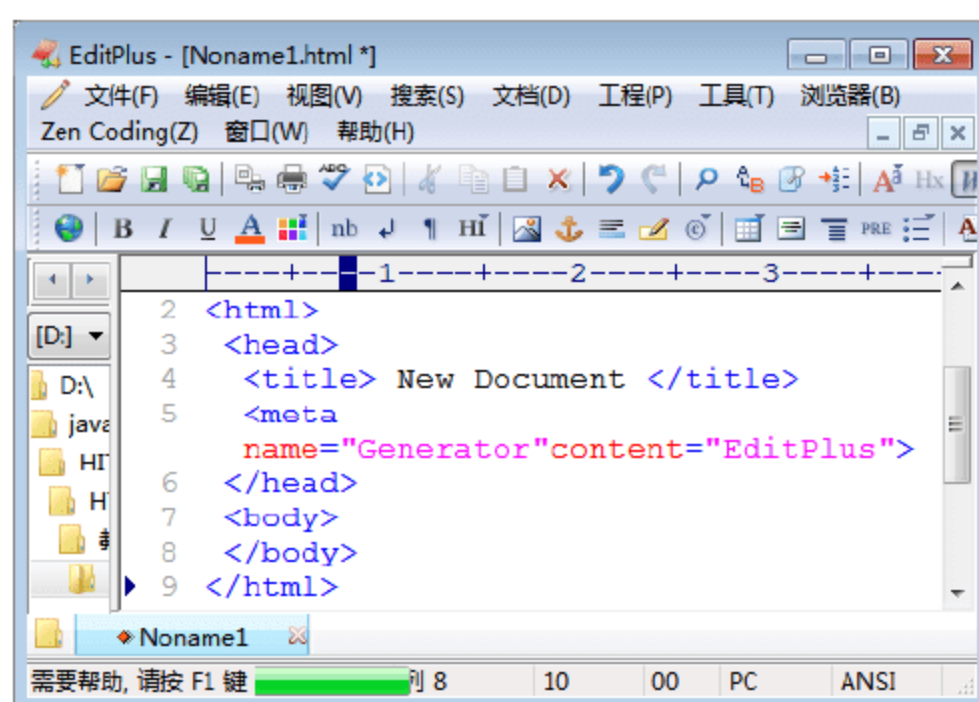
EditPlus - [Noname1.html *]

文件(F) 编辑(E) 视图(V) 搜索(S) 文档(D) 工程(P) 工具(T) 浏览器(B) Zen Coding(Z) 窗口(W) 帮助(H)

nb HI PRE Hx

----+--■-1----+----2----+----3----+----

[D:]

D:\
java
HT
HT
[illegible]

2 <html>
3 <head>
4 <title> New Document </title>
5 <meta name="Generator"content="EditPlus">
6 </head>
7 <body>
8 </body>
9 </html>

Noname1

需要帮助, 请按 F1 键 | 列 8 | 10 | 00 | PC | ANSI